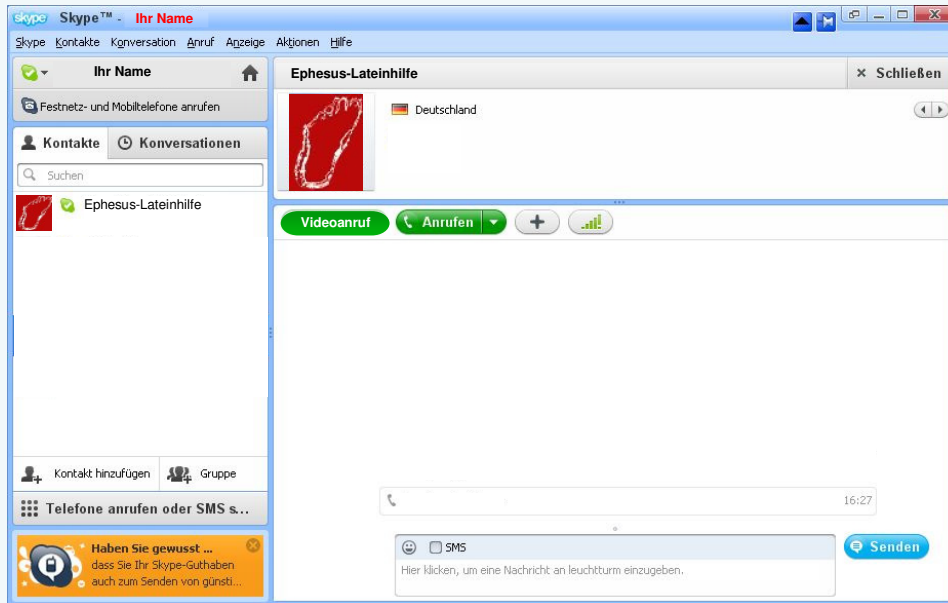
skype Skype™ - Ihr Name

Skype Kontakte Konversation Anruf Anzeige Aktionen Hilfe

Ihr Name

Festnetz- und Mobiltelefone anrufen

Kontakte Konversationen

Suchen

Ephesus-Lateinhilfe

Kontakt hinzufügen Gruppe

Telefone anrufen oder SMS s...

Haben Sie gewusst ...
dass Sie Ihr Skype-Guthaben auch zum Senden von günsti...

Ephesus-Lateinhilfe

× Schließen

Deutschland

Videoanruf Anrufen +

16:27

SMS

Hier klicken, um eine Nachricht an leuchtturm einzugeben.

Senden